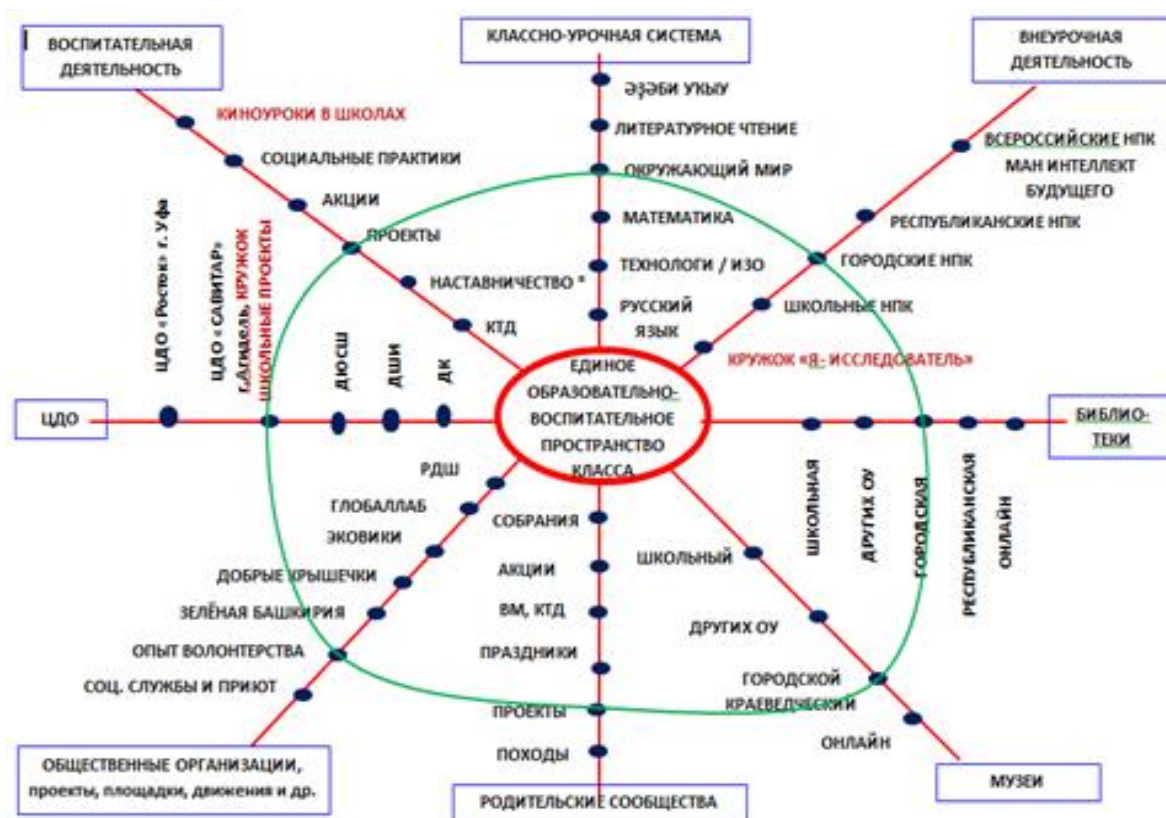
ВОСПИТАТЕЛЬНАЯ ДЕЯТЕЛЬНОСТЬ

КЛАССНО-УРОЧНАЯ СИСТЕМА

ВНЕУРОЧНАЯ ДЕЯТЕЛЬНОСТЬ

КИНОУРОКИ В ШКОЛАХ
СОЦИАЛЬНЫЕ ПРАКТИКИ
АКЦИИ
ПРОЕКТЫ
НАСТАВНИЧЕСТВО *
КТД

ӘҘӘБИ УКЫУ
ЛИТЕРАТУРНОЕ ЧТЕНИЕ
ОКРУЖАЮЩИЙ МИР
МАТЕМАТИКА
ТЕХНОЛОГИ / ИЗО
РУССКИЙ ЯЗЫК

ВСЕРОССИЙСКИЕ НПК
МАН ИНТЕЛЛЕКТ БУДУЩЕГО
РЕСПУБЛИКАНСКИЕ НПК
ГОРОДСКИЕ НПК
ШКОЛЬНЫЕ НПК
КРУЖОК «Я- ИССЛЕДОВАТЕЛЬ»

ЦДО «Росток» г. Уфа
ЦДО «САВИТАР» г.Агидель, КРУЖОК ШКОЛЬНЫЕ ПРОЕКТЫ
ДЮСШ
ДШИ
ДК

ЦДО

ЕДИНОЕ ОБРАЗОВАТЕЛЬНО-ВОСПИТАТЕЛЬНОЕ ПРОСТРАНСТВО КЛАССА

БИБЛИО-ТЕКИ

ШКОЛЬНАЯ
ДРУГИХ ОУ
ГОРОДСКАЯ
РЕСПУБЛИКАНСКАЯ
ОНЛАЙН

РДШ
ГЛОБАЛЛАБ
ЭКОВИКИ
ДОБРЫЕ КРЫШЕЧКИ
ЗЕЛЁНАЯ БАШКИРИЯ
ОПЫТ ВОЛОНТЕРСТВА
СОЦ. СЛУЖБЫ И ПРИЮТ

СОБРАНИЯ
АКЦИИ
ВМ, КТД
ПРАЗДНИКИ
ПРОЕКТЫ
ПОХОДЫ

ШКОЛЬНЫЙ
ДРУГИХ ОУ
ГОРОДСКОЙ КРАЕВЕДЧЕСКИЙ
ОНЛАЙН

ОБЩЕСТВЕННЫЕ ОРГАНИЗАЦИИ, проекты, площадки, движения и др.

РОДИТЕЛЬСКИЕ СООБЩЕСТВА

МУЗЕИ